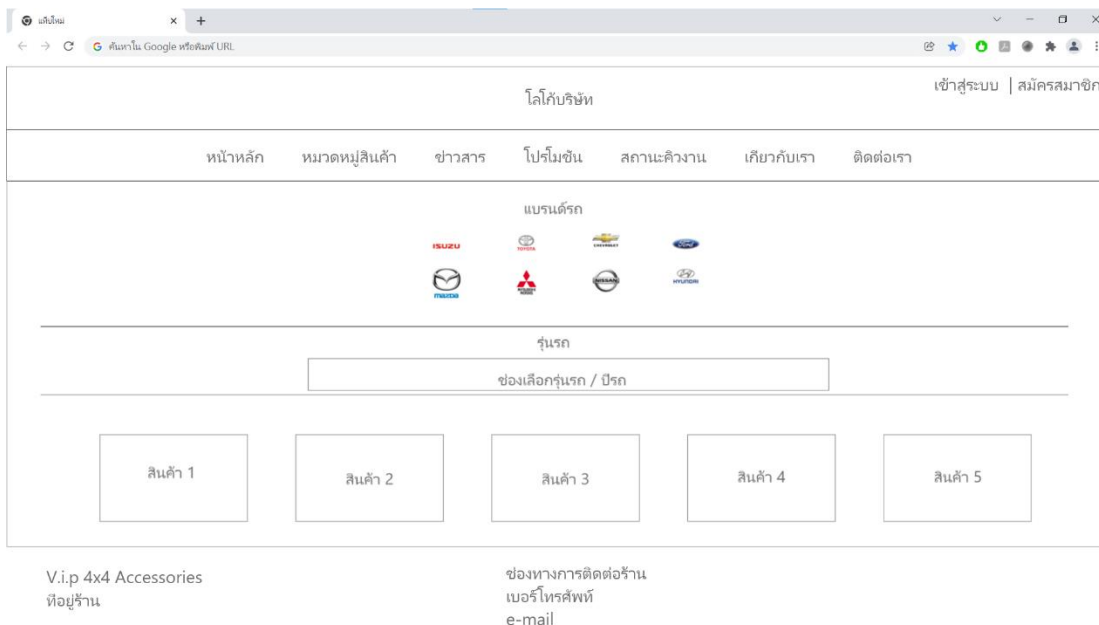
แท็บใหม่

ค้นหาใน Google หรือพิมพ์ URL

โลโก้บริษัท

เข้าสู่ระบบ | สมัครสมาชิก

หน้าหลัก หมวดหมู่สินค้า ข่าวสาร โปรโมชัน สถานะคิวงาน เกี่ยวกับเรา ติดต่อเรา

แบรนด์รถ

ISUZU TOYOTA CHEVROLET Ford

mazda MITSUBISHI MOTORS NISSAN HYUNDAI

รุ่นรถ

ช่องเลือกรุ่นรถ / ปีรถ

สินค้า 1

สินค้า 2

สินค้า 3

สินค้า 4

สินค้า 5

V.i.p 4x4 Accessories
ที่อยู่ร้าน

ช่องทางการติดต่อร้าน
เบอร์โทรศัพท์
e-mail